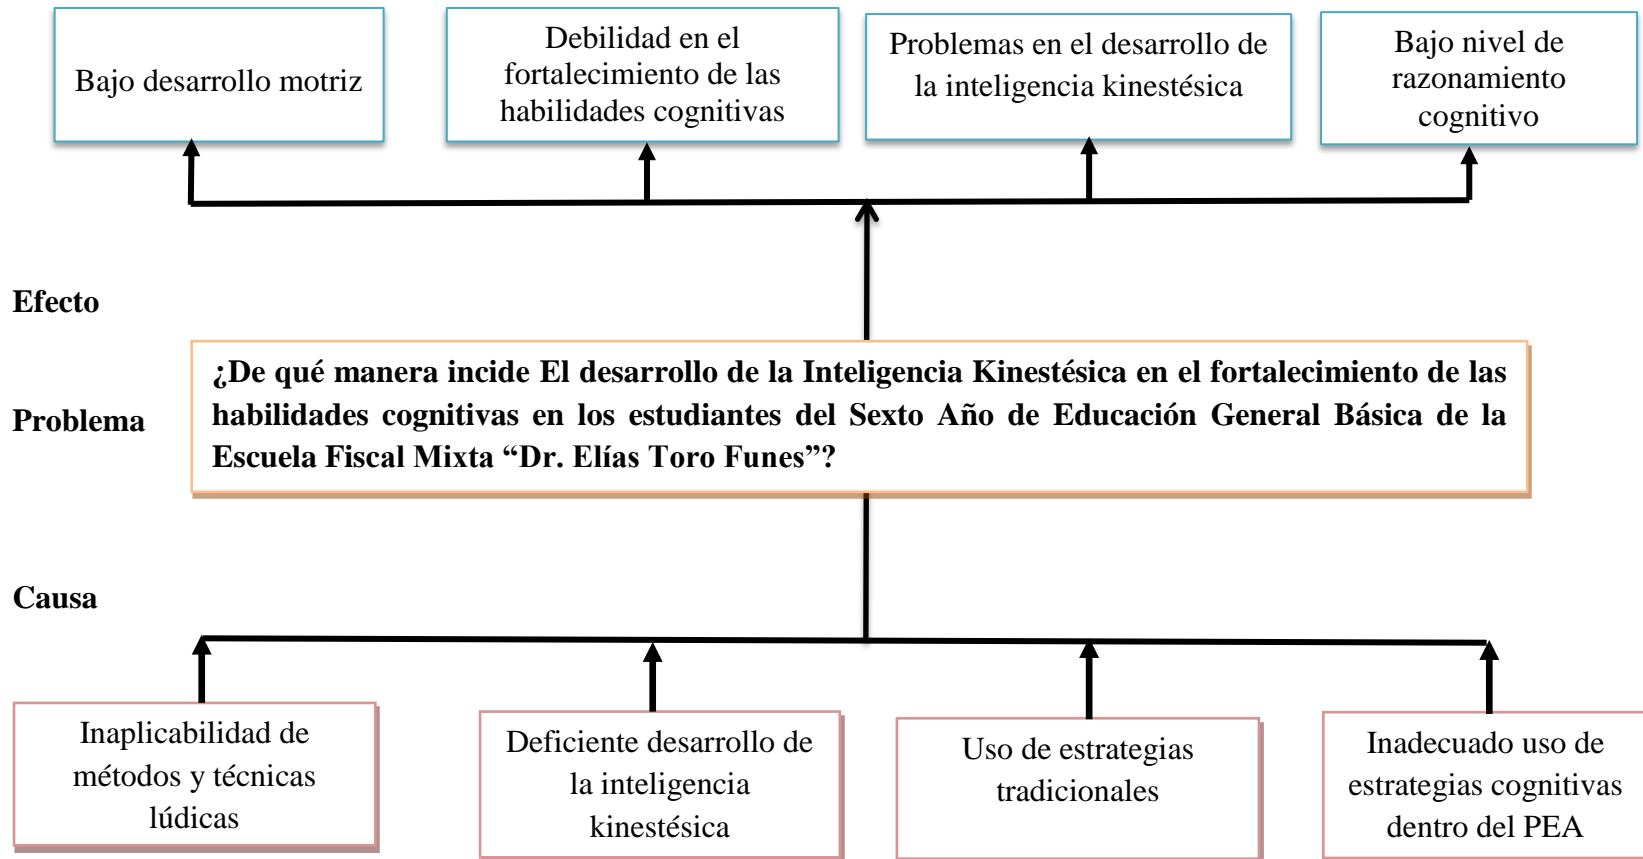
Bajo desarrollo motriz

Debilidad en el fortalecimiento de las habilidades cognitivas

Problemas en el desarrollo de la inteligencia kinestésica

Bajo nivel de razonamiento cognitivo

Efecto

Problema

¿De qué manera incide El desarrollo de la Inteligencia Kinestésica en el fortalecimiento de las habilidades cognitivas en los estudiantes del Sexto Año de Educación General Básica de la Escuela Fiscal Mixta “Dr. Elías Toro Funes”?

Causa

Inaplicabilidad de métodos y técnicas lúdicas

Deficiente desarrollo de la inteligencia kinestésica

Uso de estrategias tradicionales

Inadecuado uso de estrategias cognitivas dentro del PEA